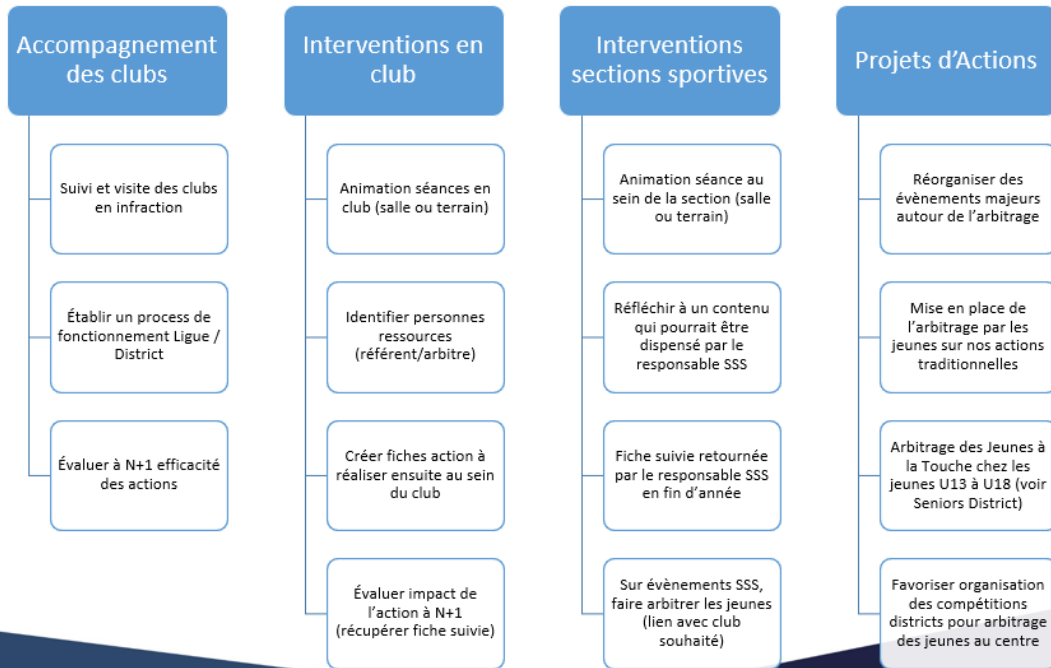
Accompagnement des clubs

Suivi et visite des clubs en infraction

Établir un process de fonctionnement Ligue / District

Évaluer à N+1 efficacité des actions

Interventions en club

Animation séances en club (salle ou terrain)

Identifier personnes ressources (référent/arbitre)

Créer fiches action à réaliser ensuite au sein du club

Évaluer impact de l'action à N+1 (récupérer fiche suivie)

Interventions sections sportives

Animation séance au sein de la section (salle ou terrain)

Réfléchir à un contenu qui pourrait être dispensé par le responsable SSS

Fiche suivie retournée par le responsable SSS en fin d'année

Sur évènements SSS, faire arbitrer les jeunes (lien avec club souhaité)

Projets d'Actions

Réorganiser des évènements majeurs autour de l'arbitrage

Mise en place de l'arbitrage par les jeunes sur nos actions traditionnelles

Arbitrage des Jeunes à la Touche chez les jeunes U13 à U18 (voir Seniors District)

Favoriser organisation des compétitions districts pour arbitrage des jeunes au centre